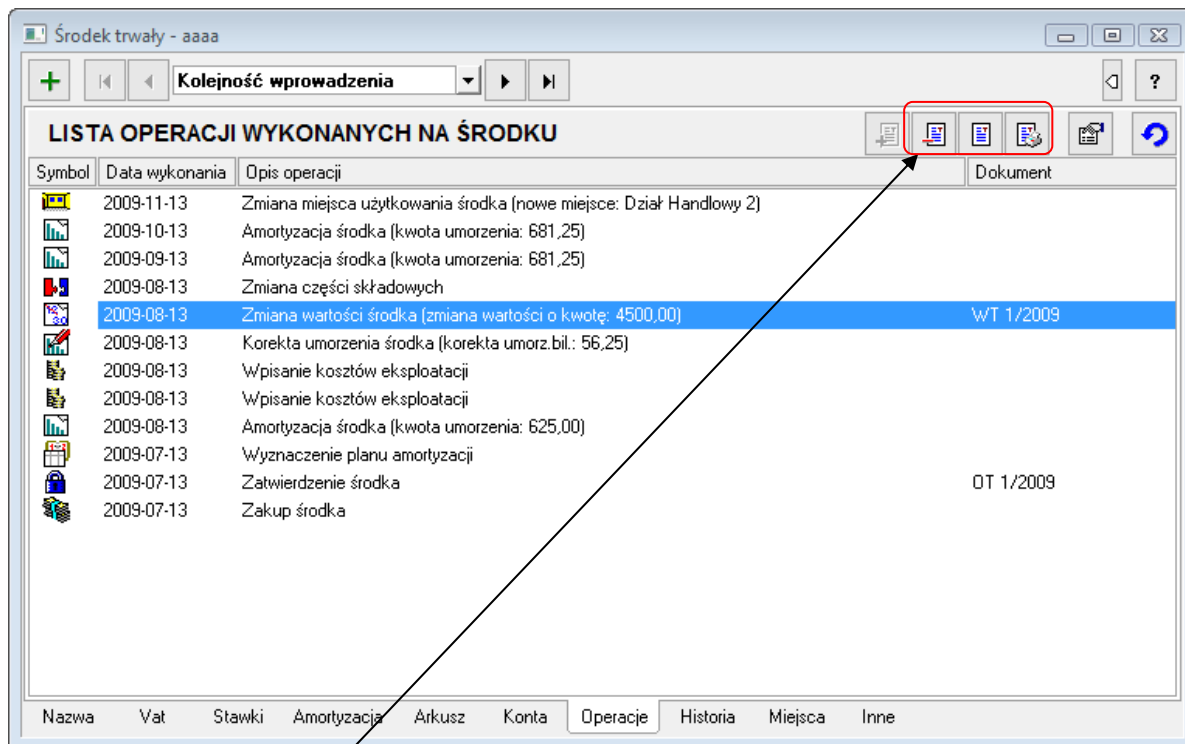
Środek trwały - aaaa

Kolejność wprowadzenia

?

LISTA OPERACJI WYKONANYCH NA ŚRODKU

| Symbol | Data wykonania | Opis operacji | Dokument |
|---|---|---|---|
| | 2009-11-13 | Zmiana miejsca użytkowania środka (nowe miejsce: Dział Handlowy 2) | |
| | 2009-10-13 | Amortyzacja środka (kwota umorzenia: 681,25) | |
| | 2009-09-13 | Amortyzacja środka (kwota umorzenia: 681,25) | |
| | 2009-08-13 | Zmiana części składowych | |
| | 2009-08-13 | Zmiana wartości środka (zmiana wartości o kwotę: 4500,00) | WT 1/2009 |
| | 2009-08-13 | Korekta umorzenia środka (korekta umorz.bil.: 56,25) | |
| | 2009-08-13 | Wpisanie kosztów eksploatacji | |
| | 2009-08-13 | Wpisanie kosztów eksploatacji | |
| | 2009-08-13 | Amortyzacja środka (kwota umorzenia: 625,00) | |
| | 2009-07-13 | Wyznaczenie planu amortyzacji | |
| | 2009-07-13 | Zatwierdzenie środka | OT 1/2009 |
| | 2009-07-13 | Zakup środka | |

Nazwa Vat Stawki Amortyzacja Arkusz Konta Operacje Historia Miejsca Inne